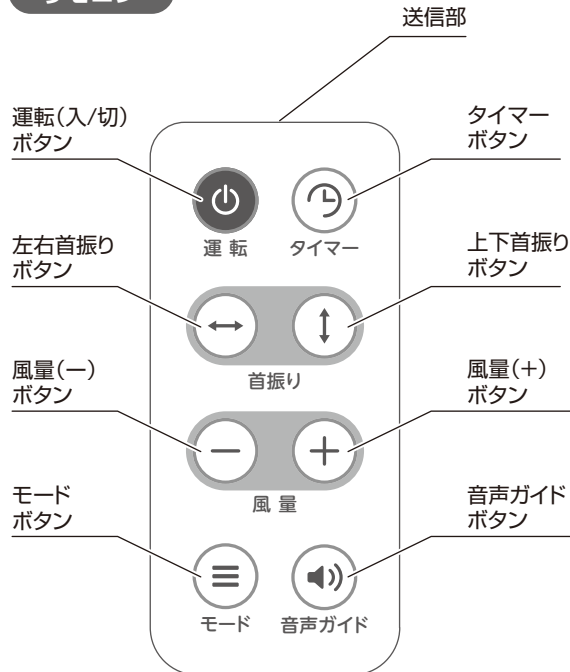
リモコン

送信部

運転(入/切)ボタン

タイマーボタン

運 転

タイマー

左右首振りボタン

上下首振りボタン

首振り

風量(ー)ボタン

風量(+)ボタン

風 量

モードボタン

音声ガイドボタン

モード

音声ガイド